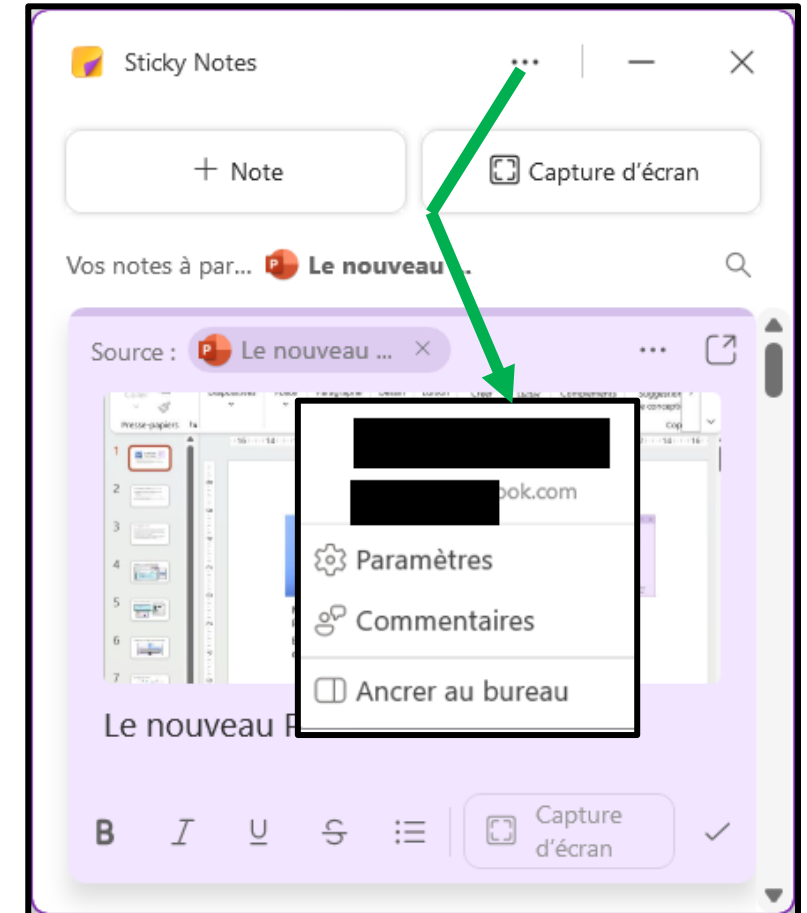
Sticky Notes

+ Note

Capture d’écran

Vos notes à par... Le nouveau ...

Source : Le nouveau ...

Presse-papiers

1
2
3
4
5
6
7

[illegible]ook.com

Paramètres

Commentaires

Ancrer au bureau

Le nouveau P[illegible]

B I U S

Capture d’écran